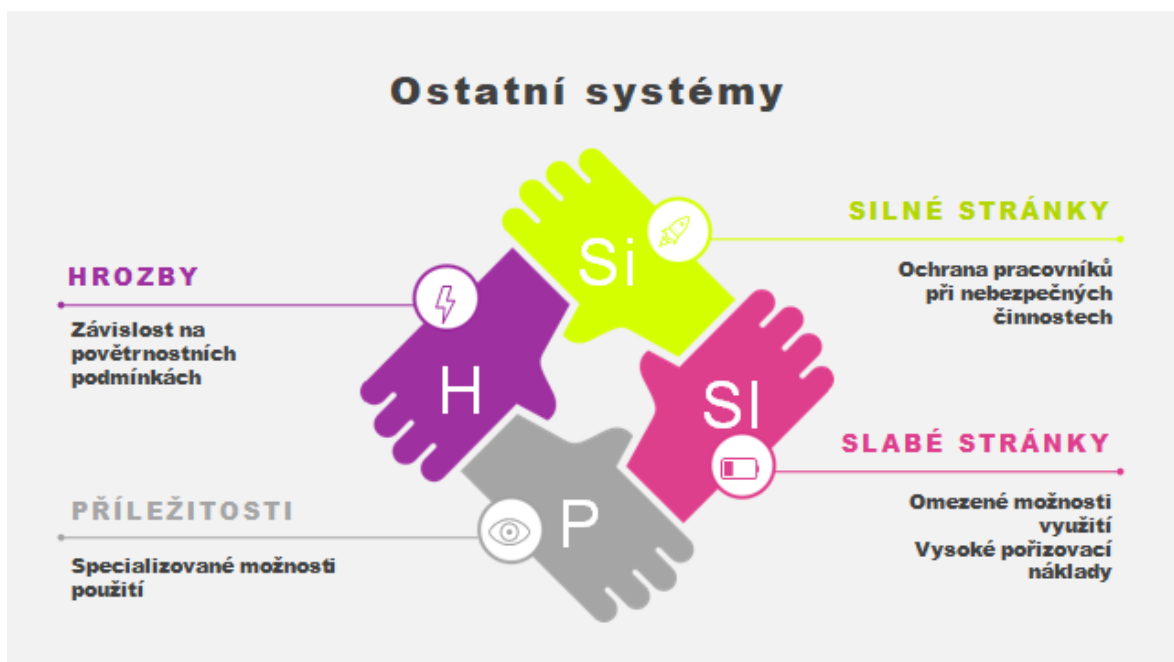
Ostatní systémy

SILNÉ STRÁNKY

Ochrana pracovníků při nebezpečných činnostech

HROZBY

Závislost na povětrnostních podmínkách

Si

H

Sl

P

SLABÉ STRÁNKY

Omezené možnosti využití
Vysoké pořizovací náklady

PŘÍLEŽITOSTI

Specializované možnosti použití